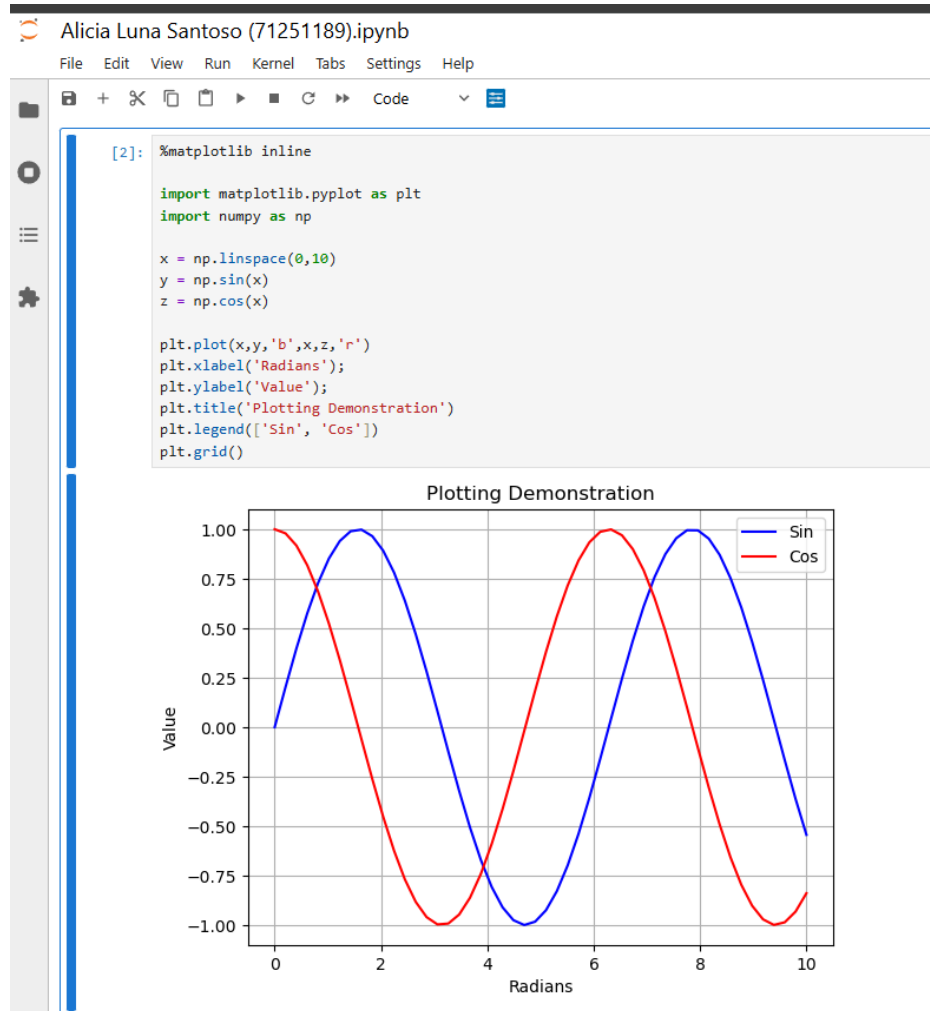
Alicia Luna Santoso (71251189).ipynb

File Edit View Run Kernel Tabs Settings Help

Code

[2]: %matplotlib inline

import matplotlib.pyplot as plt
import numpy as np

x = np.linspace(0,10)
y = np.sin(x)
z = np.cos(x)

plt.plot(x,y,'b',x,z,'r')
plt.xlabel('Radians');
plt.ylabel('Value');
plt.title('Plotting Demonstration')
plt.legend(['Sin', 'Cos'])
plt.grid()

Plotting Demonstration

Sin
Cos

1.00
0.75
0.50
0.25
0.00
−0.25
−0.50
−0.75
−1.00

Value

0
2
4
6
8
10

Radians